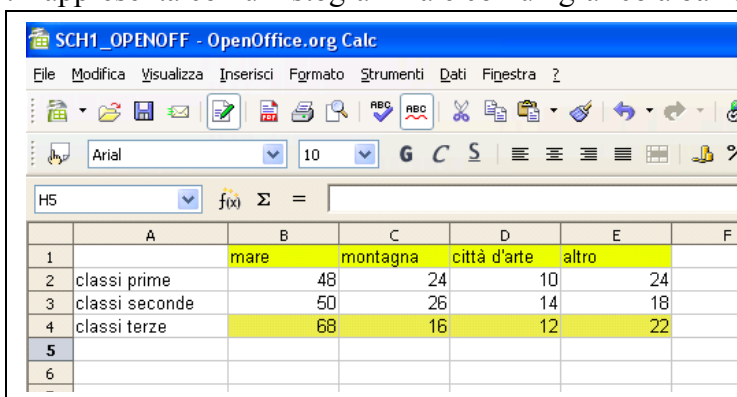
SCH1_OPENOFF - OpenOffice.org Calc

File Modifica Visualizza Inserisci Formato Strumenti Dati Finestra ?

Arial 10 G C S

H5 $f(x)$ Σ =

| | A | B | C | D | E | F |
|---|---|---|---|---|---|---|
| 1 | | mare | montagna | città d'arte | altro | |
| 2 | classi prime | 48 | 24 | 10 | 24 | |
| 3 | classi seconde | 50 | 26 | 14 | 18 | |
| 4 | classi terze | 68 | 16 | 12 | 22 | |
| 5 | | | | | | |
| 6 | | | | | | |